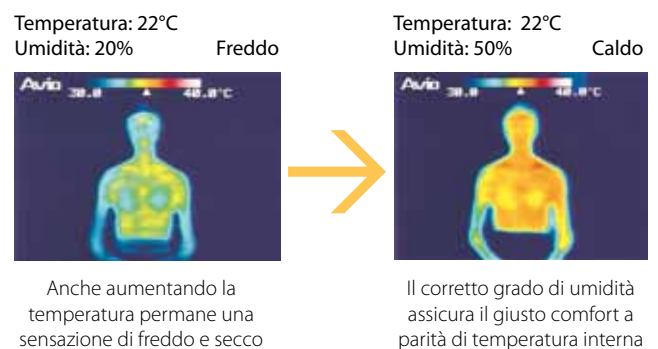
Temperatura: 22°C
Umidità: 20%

Freddo

Avio 30.0 40.0°C

Anche aumentando la temperatura permane una sensazione di freddo e secco

Temperatura: 22°C
Umidità: 50%

Caldo

Avio 30.0 40.0°C

Il corretto grado di umidità assicura il giusto comfort a parità di temperatura interna